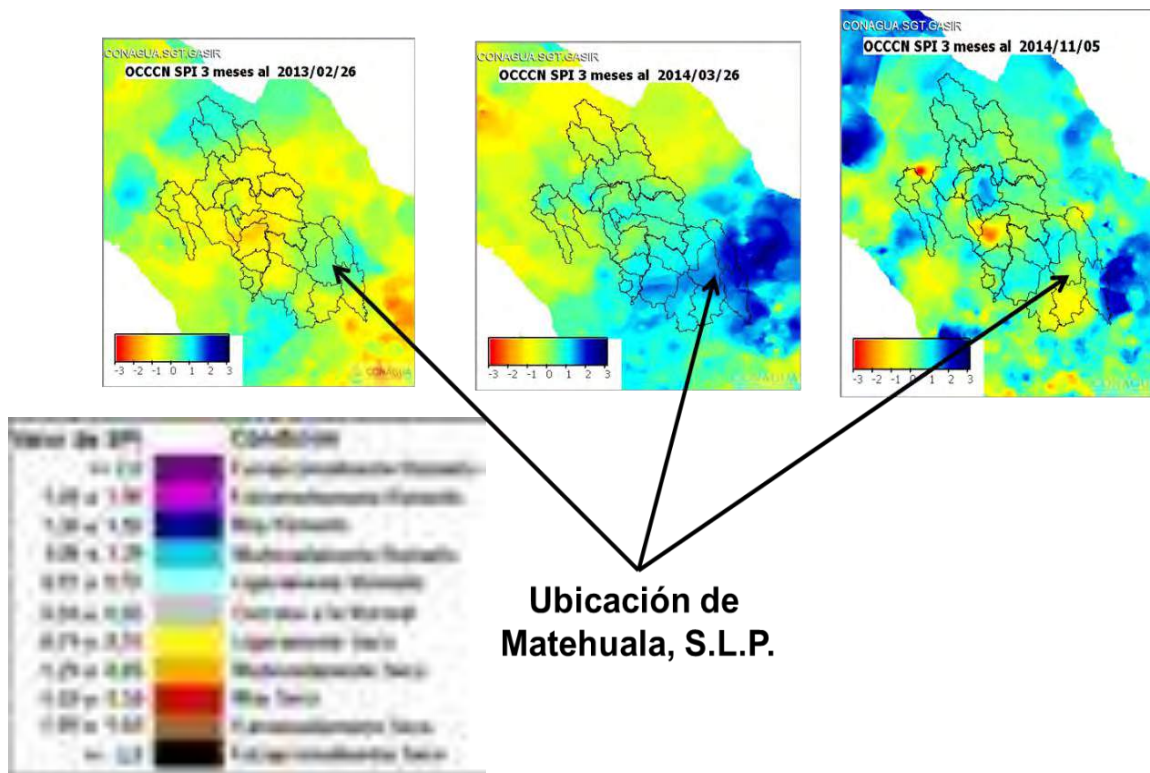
CONAGUA.SGT.GASIR
OCCCN SPI 3 meses al 2013/02/26
-3 -2 -1 0 1 2 3
CONAGUA

CONAGUA.SGT.GASIR
OCCCN SPI 3 meses al 2014/03/26
-3 -2 -1 0 1 2 3
CONAGUA

CONAGUA.SGT.GASIR
OCCCN SPI 3 meses al 2014/11/05
-3 -2 -1 0 1 2 3
CONAGUA

| Valor de SPI | Condición |
|---|---|
| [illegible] | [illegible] |
| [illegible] | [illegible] |
| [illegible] | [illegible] |
| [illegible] | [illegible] |
| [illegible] | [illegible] |
| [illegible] | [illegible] |
| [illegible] | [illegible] |
| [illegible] | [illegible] |
| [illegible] | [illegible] |
| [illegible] | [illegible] |
| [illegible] | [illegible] |

Ubicación de Matehuala, S.L.P.